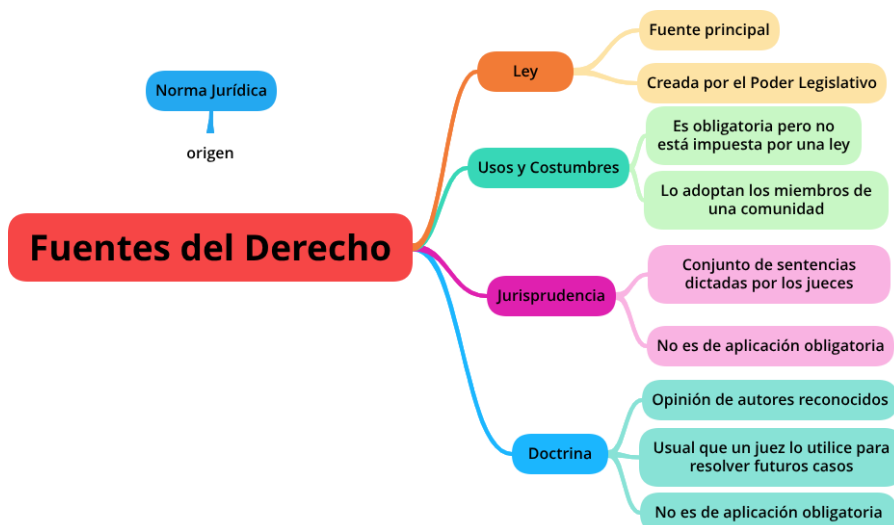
Norma Jurídica

origen

Fuentes del Derecho

Ley

Fuente principal

Creada por el Poder Legislativo

Usos y Costumbres

Es obligatoria pero no está impuesta por una ley

Lo adoptan los miembros de una comunidad

Jurisprudencia

Conjunto de sentencias dictadas por los jueces

No es de aplicación obligatoria

Doctrina

Opinión de autores reconocidos

Usual que un juez lo utilice para resolver futuros casos

No es de aplicación obligatoria